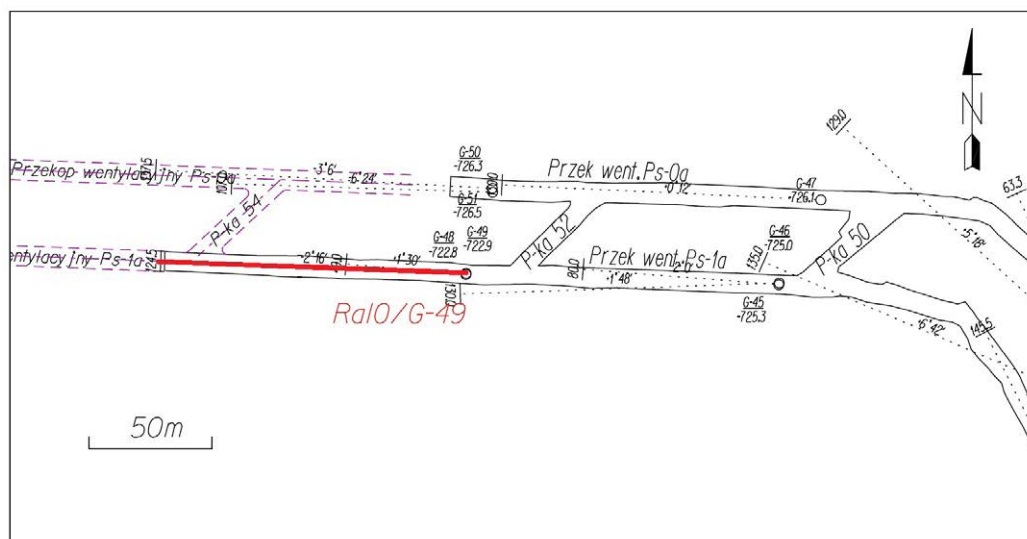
N

Przekop wentylacyjny Ps-0a

3°6'

6°24'

P-ka 54

G-50
-726.3

G-51
-726.5

Przek went. Ps-0a

-0°12'

G-47
-726.1

129.0

63.3

wentylacyjny Ps-1a

124.5

-2°46'

-1°30'

G-48
-722.8

G-49
-722.9

P-ka 52

Przek went. Ps-1a

80.0

2°10'

-1°48'

G-46
-725.0

135.0

P-ka 50

-5°18'

G-45
-725.3

-6°42'

145.5

Ral0/G-49

50m